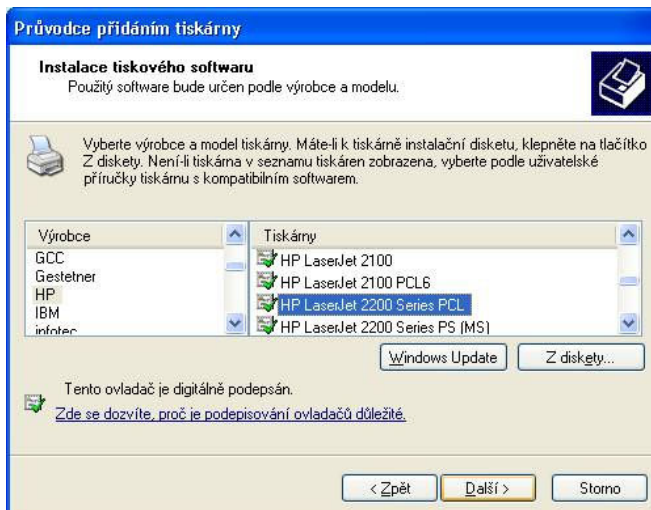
Průvodce přidáním tiskárny

Instalace tiskového softwaru
Použitý software bude určen podle výrobce a modelu.

Vyberte výrobce a model tiskárny. Máte-li k tiskárně instalační disketu, klepněte na tlačítko Z diskety. Není-li tiskárna v seznamu tiskáren zobrazena, vyberte podle uživatelské příručky tiskárnu s kompatibilním softwarem.

| Výrobce | Tiskárny |
|---|---|
| GCC | HP LaserJet 2100 |
| Gestetner | HP LaserJet 2100 PCL6 |
| HP | HP LaserJet 2200 Series PCL |
| IBM | HP LaserJet 2200 Series PS (MS) |
| infotec | |

Windows Update
Z diskety...

Tento ovladač je digitálně podepsán.
Zde se dozvíte, proč je podepisování ovladačů důležité.

< Zpět
Další >
Storno